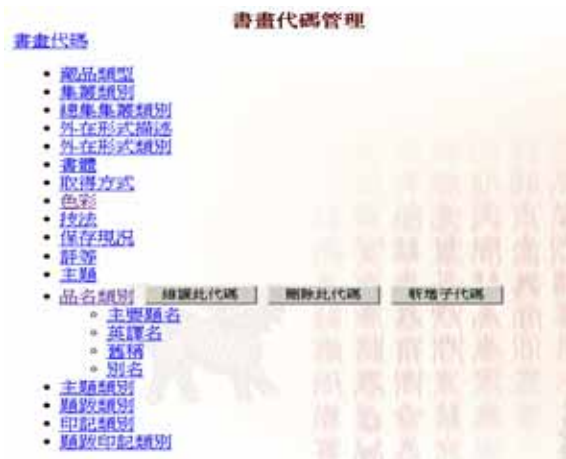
書畫代碼管理

書畫代碼

- 藏品類型
- 集叢類別
- 總集叢類別
- 外在形式描述
- 外在形式類別
- 書體
- 取得方式
- 色彩
- 技法
- 保存現況
- 評等
- 主題
- 品名類別 維護此代碼 刪除此代碼 新增子代碼
  - 主要題名
  - 英譯名
  - 舊稱
  - 別名
- 主題類別
- 題跋類別
- 印記類別
- 題跋印記類別